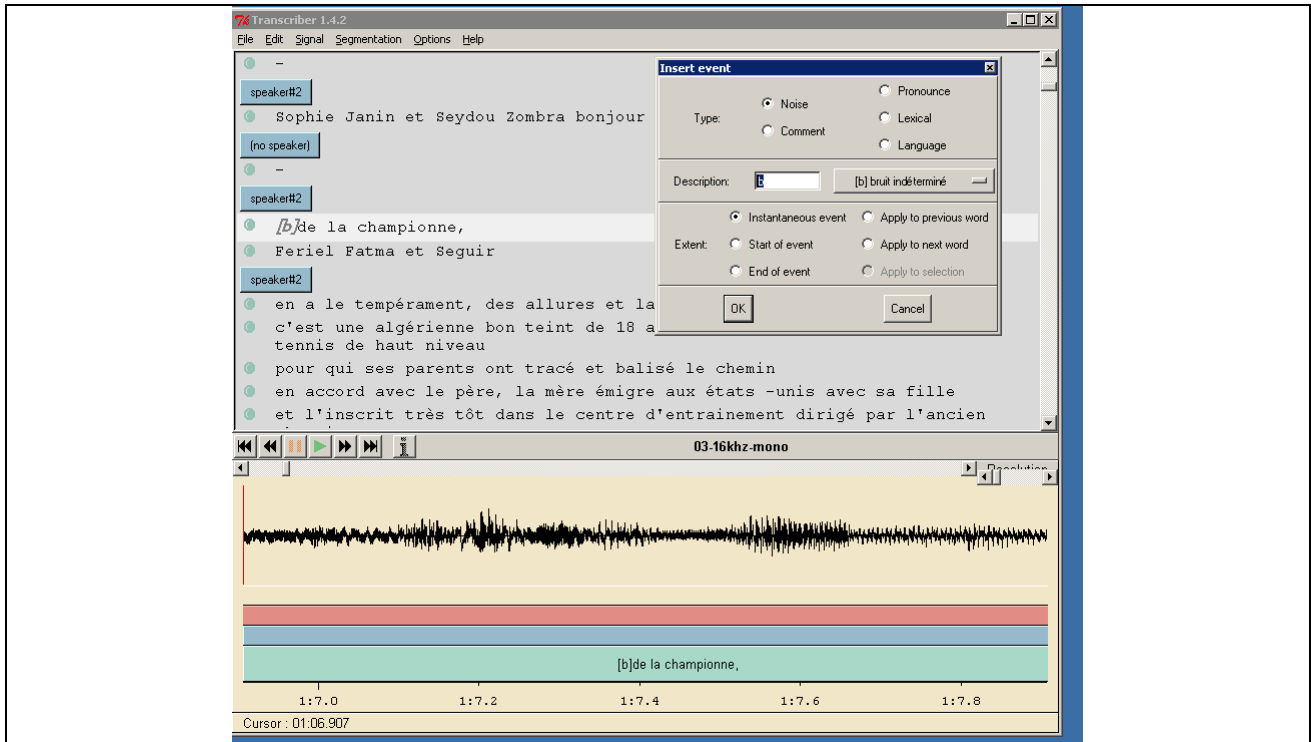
Transcriber 1.4.2

File Edit Signal Segmentation Options Help

-

speaker#2

Sophie Janin et Seydou Zombra bonjour

(no speaker)

-

speaker#2

[b]de la championne,

Feriel Fatma et Seguir

speaker#2

en a le tempérament, des allures et la

c'est une algérienne bon teint de 18 a tennis de haut niveau

pour qui ses parents ont tracé et balisé le chemin

en accord avec le père, la mère émigre aux états -unis avec sa fille

et l'inscrit très tôt dans le centre d'entrainement dirigé par l'ancien

Insert event

Type: Noise Comment Pronounce Lexical Language

Description: b [b] bruit indéterminé

Extent: Instantaneous event Start of event End of event Apply to previous word Apply to next word Apply to selection

OK Cancel

03-16khz-mono

Resolution

[b]de la championne,

1:7.0 1:7.2 1:7.4 1:7.6 1:7.8

Cursor : 01:06.907